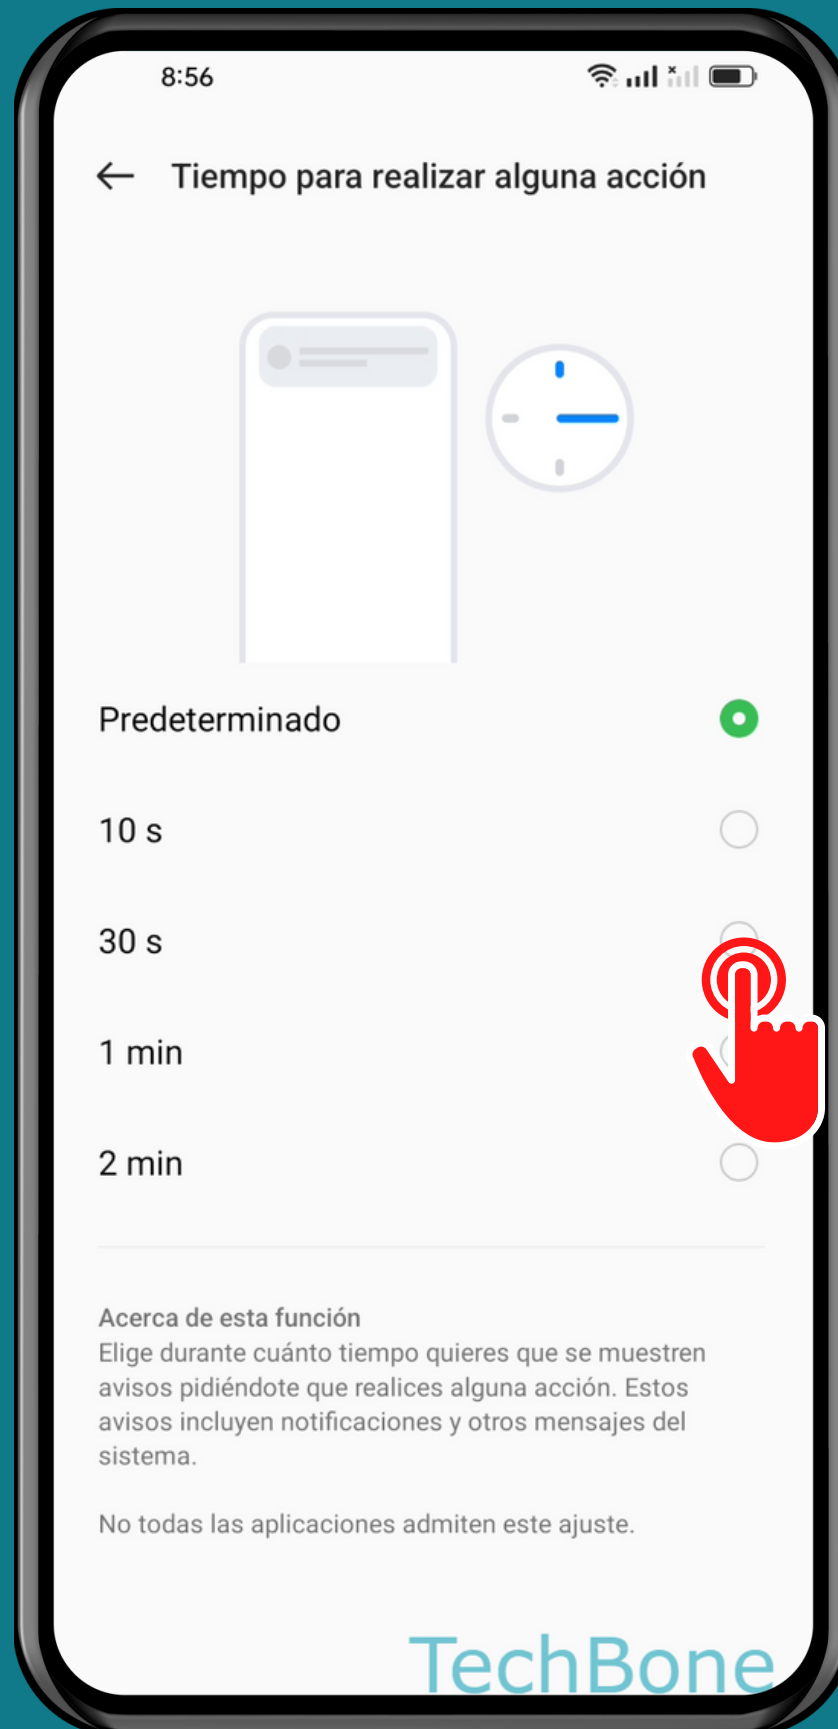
8:56

Tiempo para realizar alguna acción

Predeterminado

10 s

30 s

1 min

2 min

Acerca de esta función
Elige durante cuánto tiempo quieres que se muestren avisos pidiéndote que realices alguna acción. Estos avisos incluyen notificaciones y otros mensajes del sistema.

No todas las aplicaciones admiten este ajuste.

TechBone